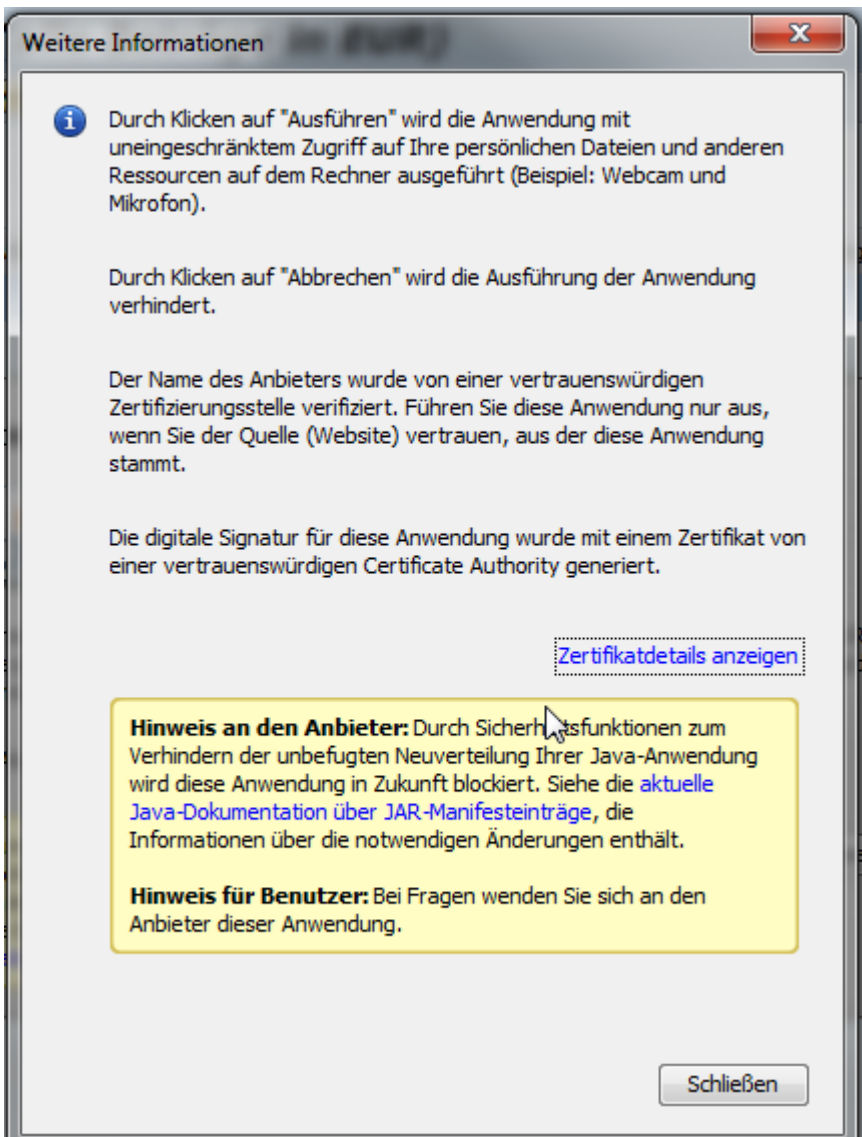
Weitere Informationen

Durch Klicken auf "Ausführen" wird die Anwendung mit uneingeschränktem Zugriff auf Ihre persönlichen Dateien und anderen Ressourcen auf dem Rechner ausgeführt (Beispiel: Webcam und Mikrofon).

Durch Klicken auf "Abbrechen" wird die Ausführung der Anwendung verhindert.

Der Name des Anbieters wurde von einer vertrauenswürdigen Zertifizierungsstelle verifiziert. Führen Sie diese Anwendung nur aus, wenn Sie der Quelle (Website) vertrauen, aus der diese Anwendung stammt.

Die digitale Signatur für diese Anwendung wurde mit einem Zertifikat von einer vertrauenswürdigen Certificate Authority generiert.

Zertifikatdetails anzeigen

Hinweis an den Anbieter: Durch Sicherh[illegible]tsfunktionen zum Verhindern der unbefugten Neuverteilung Ihrer Java-Anwendung wird diese Anwendung in Zukunft blockiert. Siehe die aktuelle Java-Dokumentation über JAR-Manifesteinträge, die Informationen über die notwendigen Änderungen enthält.

Hinweis für Benutzer: Bei Fragen wenden Sie sich an den Anbieter dieser Anwendung.

Schließen